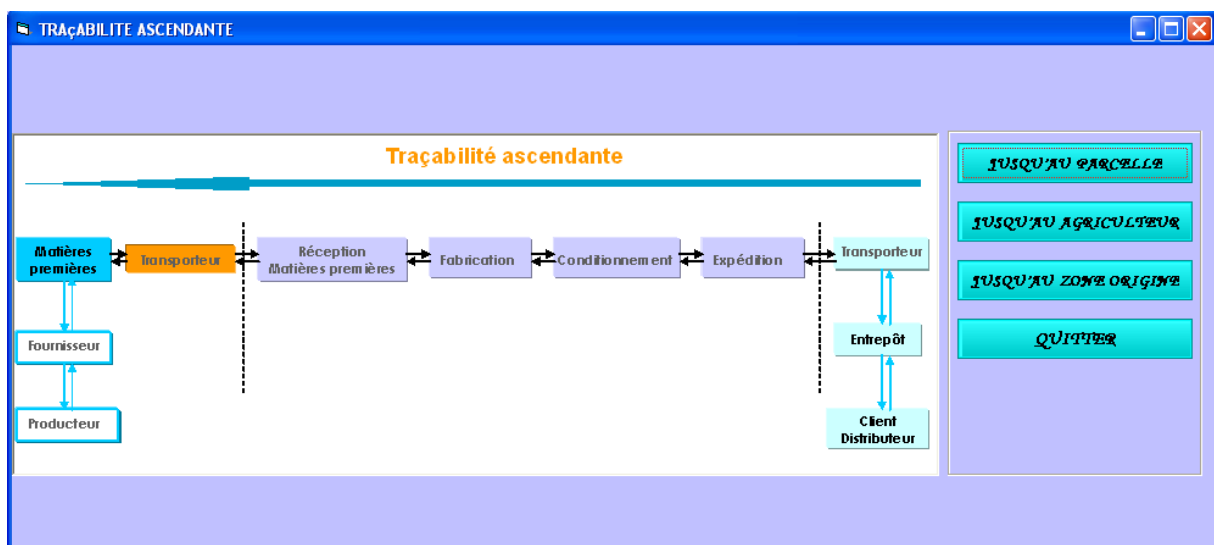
TRAçABILITE ASCENDANTE

Traçabilité ascendante

Matières premières

Transporteur

Réception Matières premières

Fabrication

Conditionnement

Expédition

Transporteur

Fournisseur

Producteur

Entrepôt

Client Distributeur

JUSQU'AU PARCELLE

JUSQU'AU AGRICULTEUR

JUSQU'AU ZONE ORIGINE

QUITTER